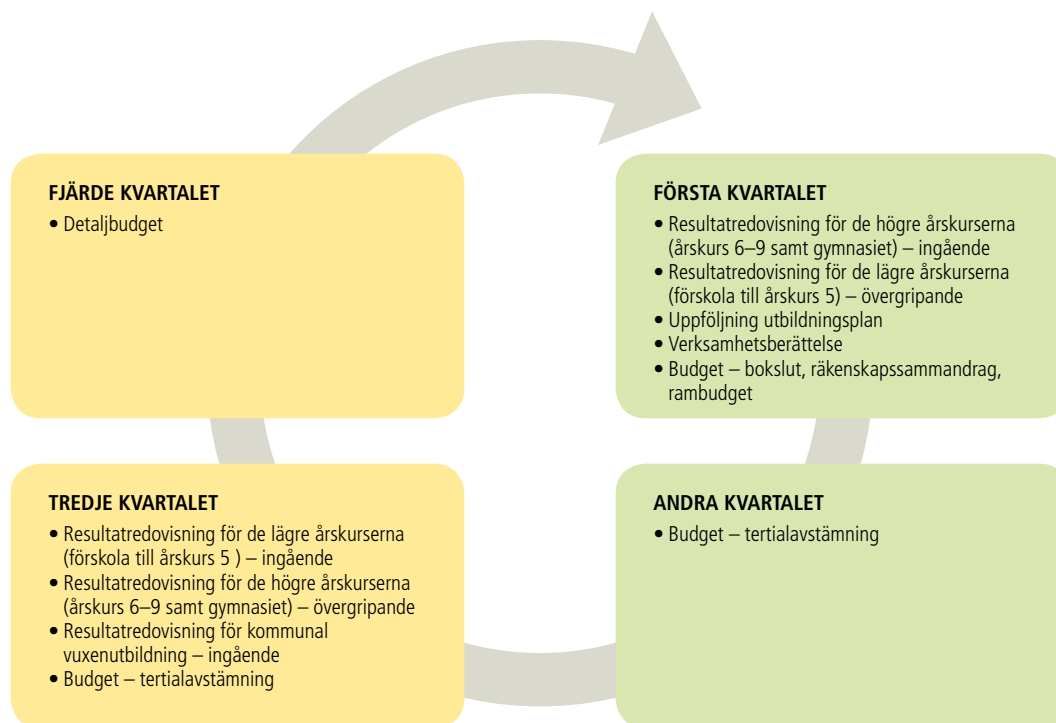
FJÄRDE KVARTALET
• Detaljbudget

FÖRSTA KVARTALET
• Resultatredovisning för de högre årskurserna (årskurs 6–9 samt gymnasiet) – ingående
• Resultatredovisning för de lägre årskurserna (förskola till årskurs 5) – övergripande
• Uppföljning utbildningsplan
• Verksamhetsberättelse
• Budget – bokslut, räkenskapssammandrag, rambudget

TREDJE KVARTALET
• Resultatredovisning för de lägre årskurserna (förskola till årskurs 5 ) – ingående
• Resultatredovisning för de högre årskurserna (årskurs 6–9 samt gymnasiet) – övergripande
• Resultatredovisning för kommunal vuxenutbildning – ingående
• Budget – tertialavstämning

ANDRA KVARTALET
• Budget – tertialavstämning